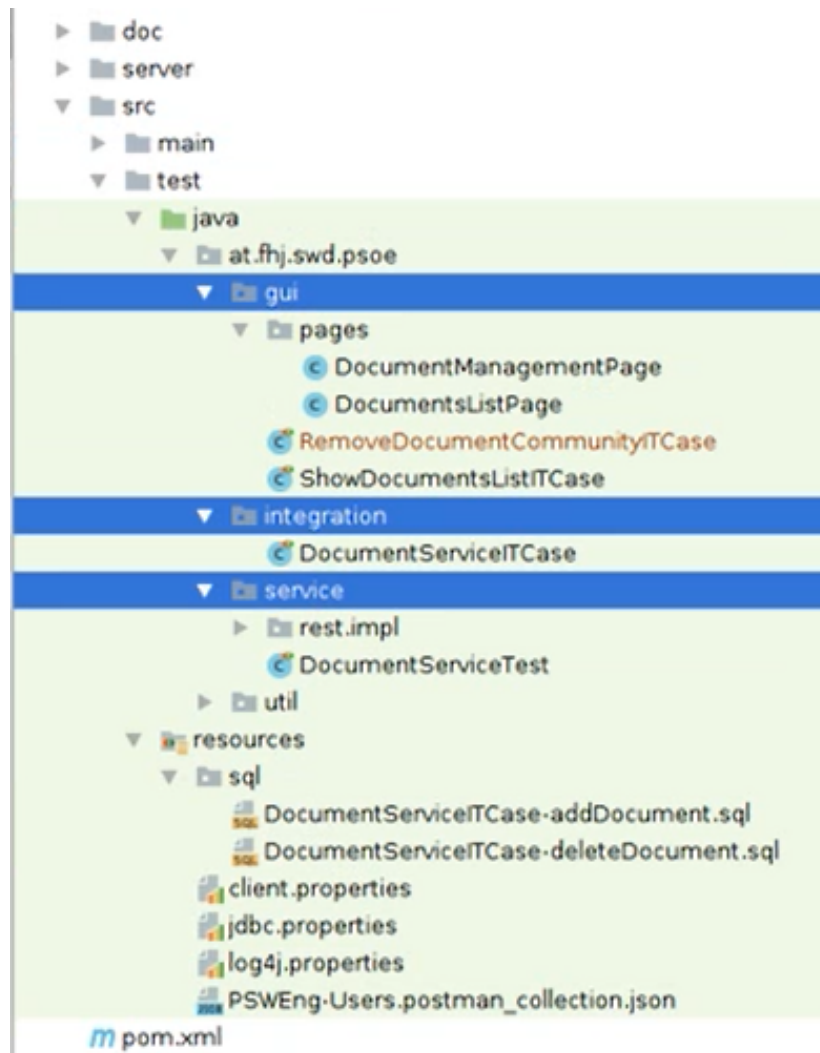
doc
server
src
main
test
java
at.fhj.swd.psoe
gui
pages
DocumentManagementPage
DocumentsListPage
RemoveDocumentCommunityITCase
ShowDocumentsListITCase
integration
DocumentServiceITCase
service
rest.impl
DocumentServiceTest
util
resources
sql
DocumentServiceITCase-addDocument.sql
DocumentServiceITCase-deleteDocument.sql
client.properties
jdbc.properties
log4j.properties
PSWEng-Users.postman_collection.json
pom.xml